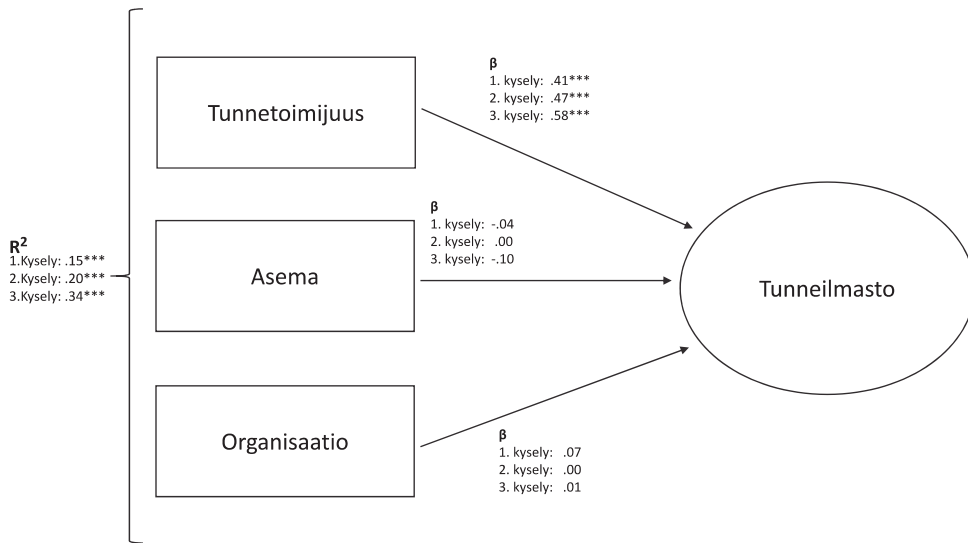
$R^2$
1.Kysely: .15***
2.Kysely: .20***
3.Kysely: .34***

Tunnetoimijuus

β
1. kysely: .41***
2. kysely: .47***
3. kysely: .58***

Asema

β
1. kysely: -.04
2. kysely: .00
3. kysely: -.10

Organisaatio

β
1. kysely: .07
2. kysely: .00
3. kysely: .01

Tunneilmasto